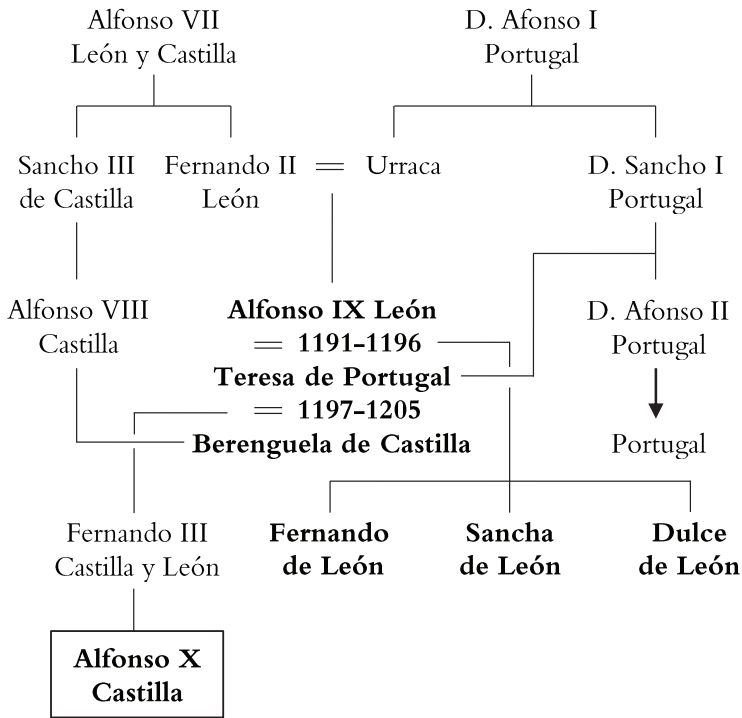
Alfonso VII
León y Castilla

D. Afonso I
Portugal

Sancho III
de Castilla

Fernando II
León

=

Urraca

D. Sancho I
Portugal

Alfonso VIII
Castilla

**Alfonso IX León**
**= 1191–1196**
**Teresa de Portugal**
**= 1197–1205**
**Berenguela de Castilla**

D. Afonso II
Portugal

Portugal

Fernando III
Castilla y León

**Fernando de León**

**Sancha de León**

**Dulce de León**

**Alfonso X Castilla**